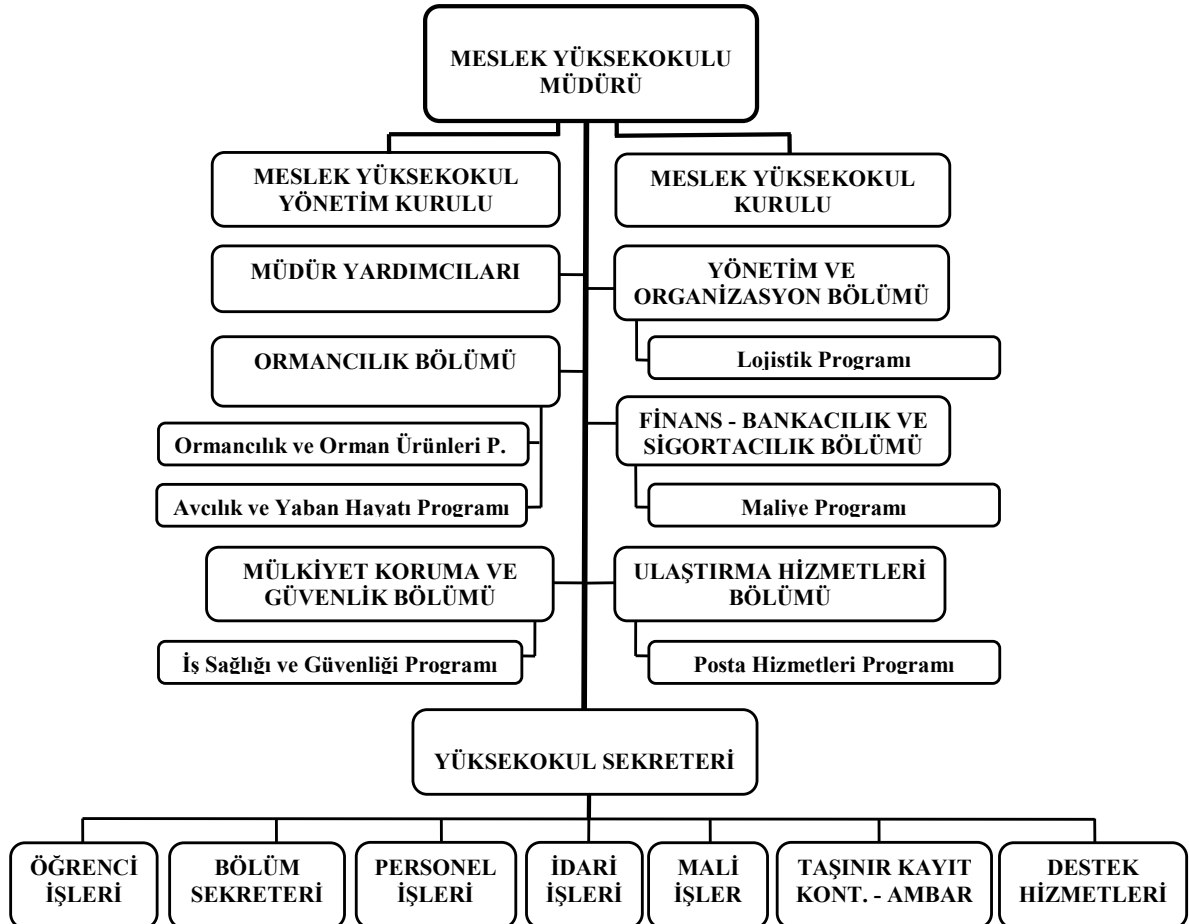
MESLEK YÜKSEKOKULU MÜDÜRÜ

MESLEK YÜKSEKOKUL YÖNETİM KURULU

MESLEK YÜKSEKOKUL KURULU

MÜDÜR YARDIMCILARI

YÖNETİM VE ORGANİZASYON BÖLÜMÜ

Lojistik Programı

ORMANCILIK BÖLÜMÜ

Ormancılık ve Orman Ürünleri P.

Avcılık ve Yaban Hayatı Programı

FİNANS - BANKACILIK VE SİGORTACILIK BÖLÜMÜ

Maliye Programı

MÜLKİYET KORUMA VE GÜVENLİK BÖLÜMÜ

İş Sağlığı ve Güvenliği Programı

ULAŞTIRMA HİZMETLERİ BÖLÜMÜ

Posta Hizmetleri Programı

YÜKSEKOKUL SEKRETERİ

ÖĞRENCİ İŞLERİ

BÖLÜM SEKRETERİ

PERSONEL İŞLERİ

İDARİ İŞLERİ

MALİ İŞLER

TAŞINIR KAYIT KONT. - AMBAR

DESTEK HİZMETLERİ